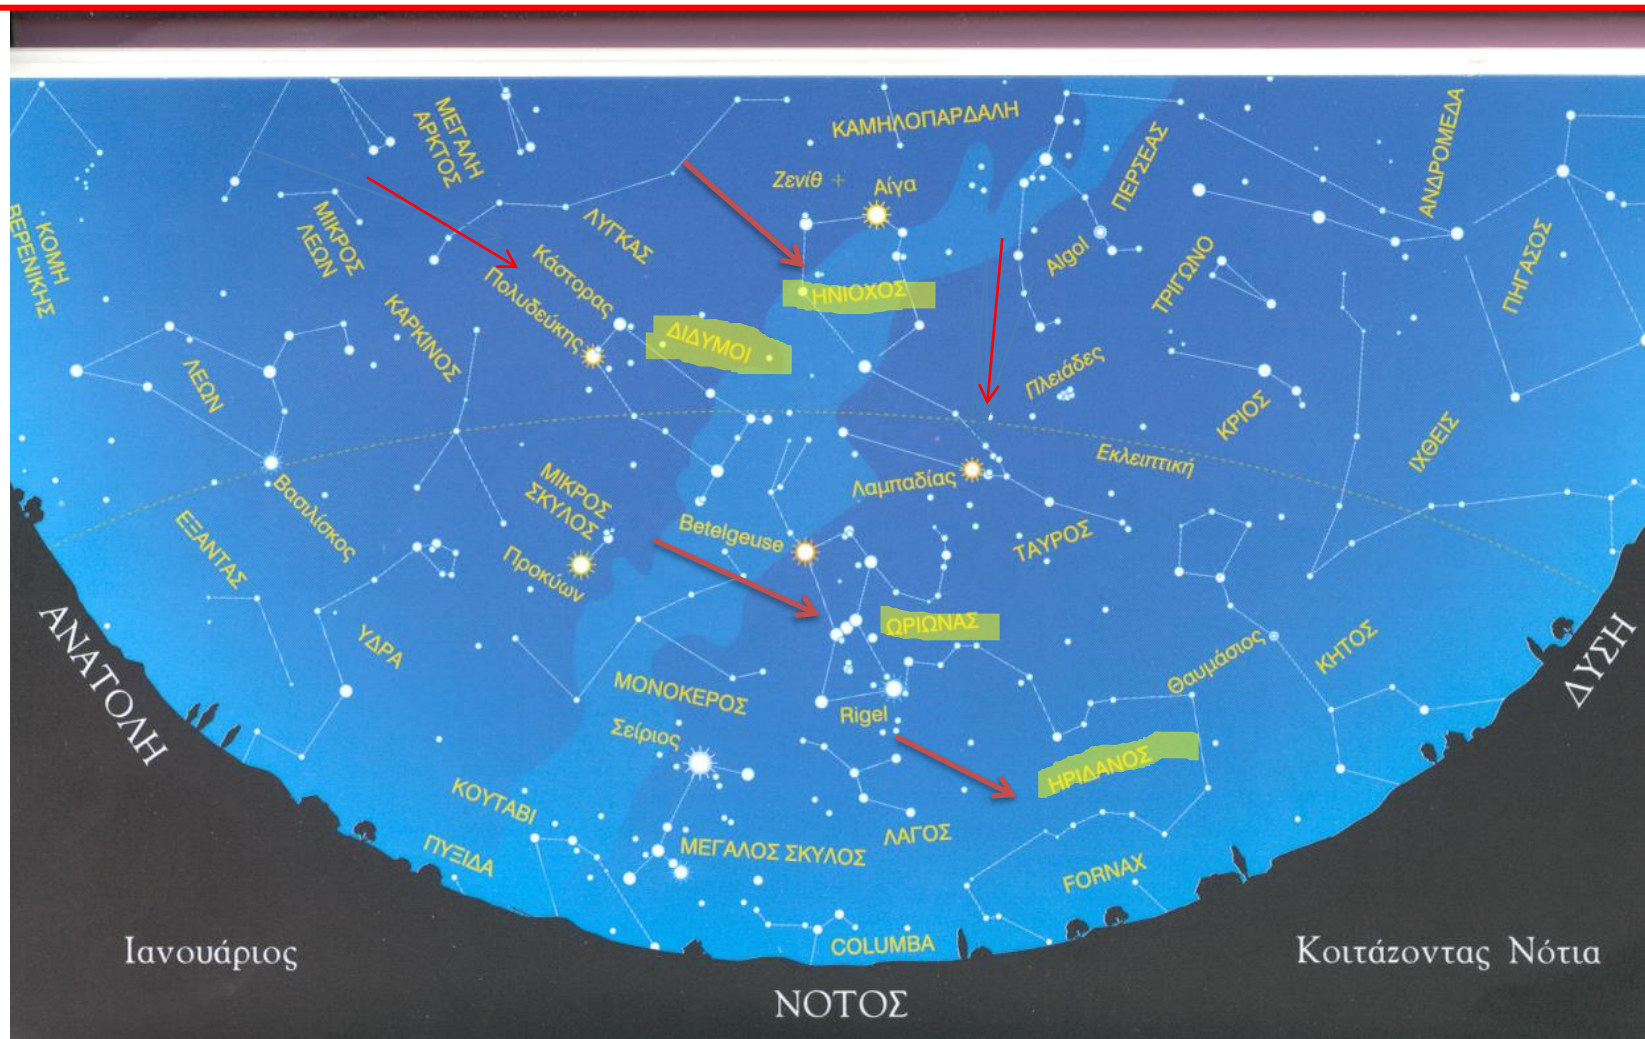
ΚΟΜΗ ΒΕΡΕΝΙΚΗΣ
ΜΕΓΑΛΗ ΑΡΚΤΟΣ
ΜΙΚΡΟΣ ΛΕΩΝ
ΛΥΓΚΑΣ
ΚΑΜΗΛΟΠΑΡΔΑΛΗ
Ζενίθ
Αίγα
ΠΕΡΣΕΑΣ
ΑΝΔΡΟΜΕΔΑ
Κάστορας
Πολυδεύκης
ΗΝΙΟΧΟΣ
Algol
ΤΡΙΓΩΝΟ
ΠΗΓΑΣΟΣ
ΚΑΡΚΙΝΟΣ
ΔΙΔΥΜΟΙ
ΛΕΩΝ
Πλειάδες
ΚΡΙΟΣ
ΙΧΘΕΙΣ
Εκλειπτική
Λαμπαδίας
Βασιλίσκος
ΜΙΚΡΟΣ ΣΚΥΛΟΣ
Betelgeuse
ΤΑΥΡΟΣ
ΕΞΑΝΤΑΣ
Προκύων
ΩΡΙΩΝΑΣ
ΥΔΡΑ
ΑΝΑΤΟΛΗ
Θαυμάσιος
ΚΗΤΟΣ
ΔΥΣΗ
ΜΟΝΟΚΕΡΟΣ
Rigel
Σείριος
ΗΡΙΔΑΝΟΣ
ΚΟΥΤΑΒΙ
ΛΑΓΟΣ
ΠΥΞΙΔΑ
ΜΕΓΑΛΟΣ ΣΚΥΛΟΣ
FORNAX
COLUMBA
Ιανουάριος
Κοιτάζοντας Νότια
ΝΟΤΟΣ